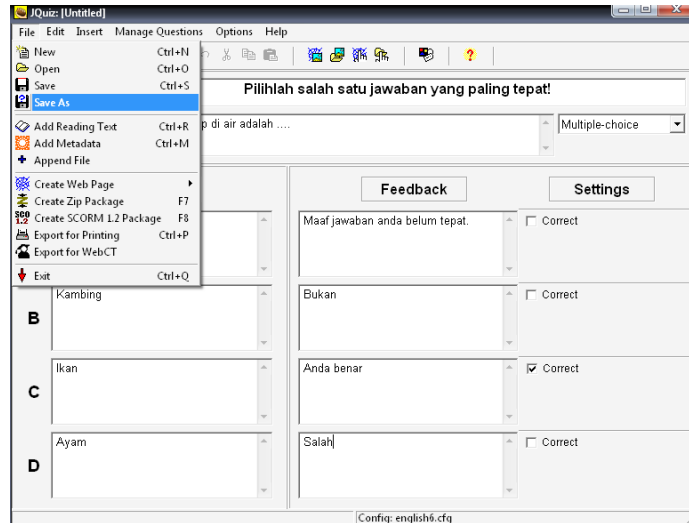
JQuiz: [Untitled]

File Edit Insert Manage Questions Options Help

New Ctrl+N
Open Ctrl+O
Save Ctrl+S
Save As
Add Reading Text Ctrl+R
Add Metadata Ctrl+M
Append File
Create Web Page
Create Zip Package F7
Create SCORM 1.2 Package F8
Export for Printing Ctrl+P
Export for WebCT
Exit Ctrl+Q

Pilihlah salah satu jawaban yang paling tepat!

p di air adalah ....

Multiple-choice

Feedback

Settings

Maaf jawaban anda belum tepat.

Correct

B

Kambing

Bukan

Correct

C

Ikan

Anda benar

Correct

D

Ayam

Salah

Correct

Config: english6.cfg